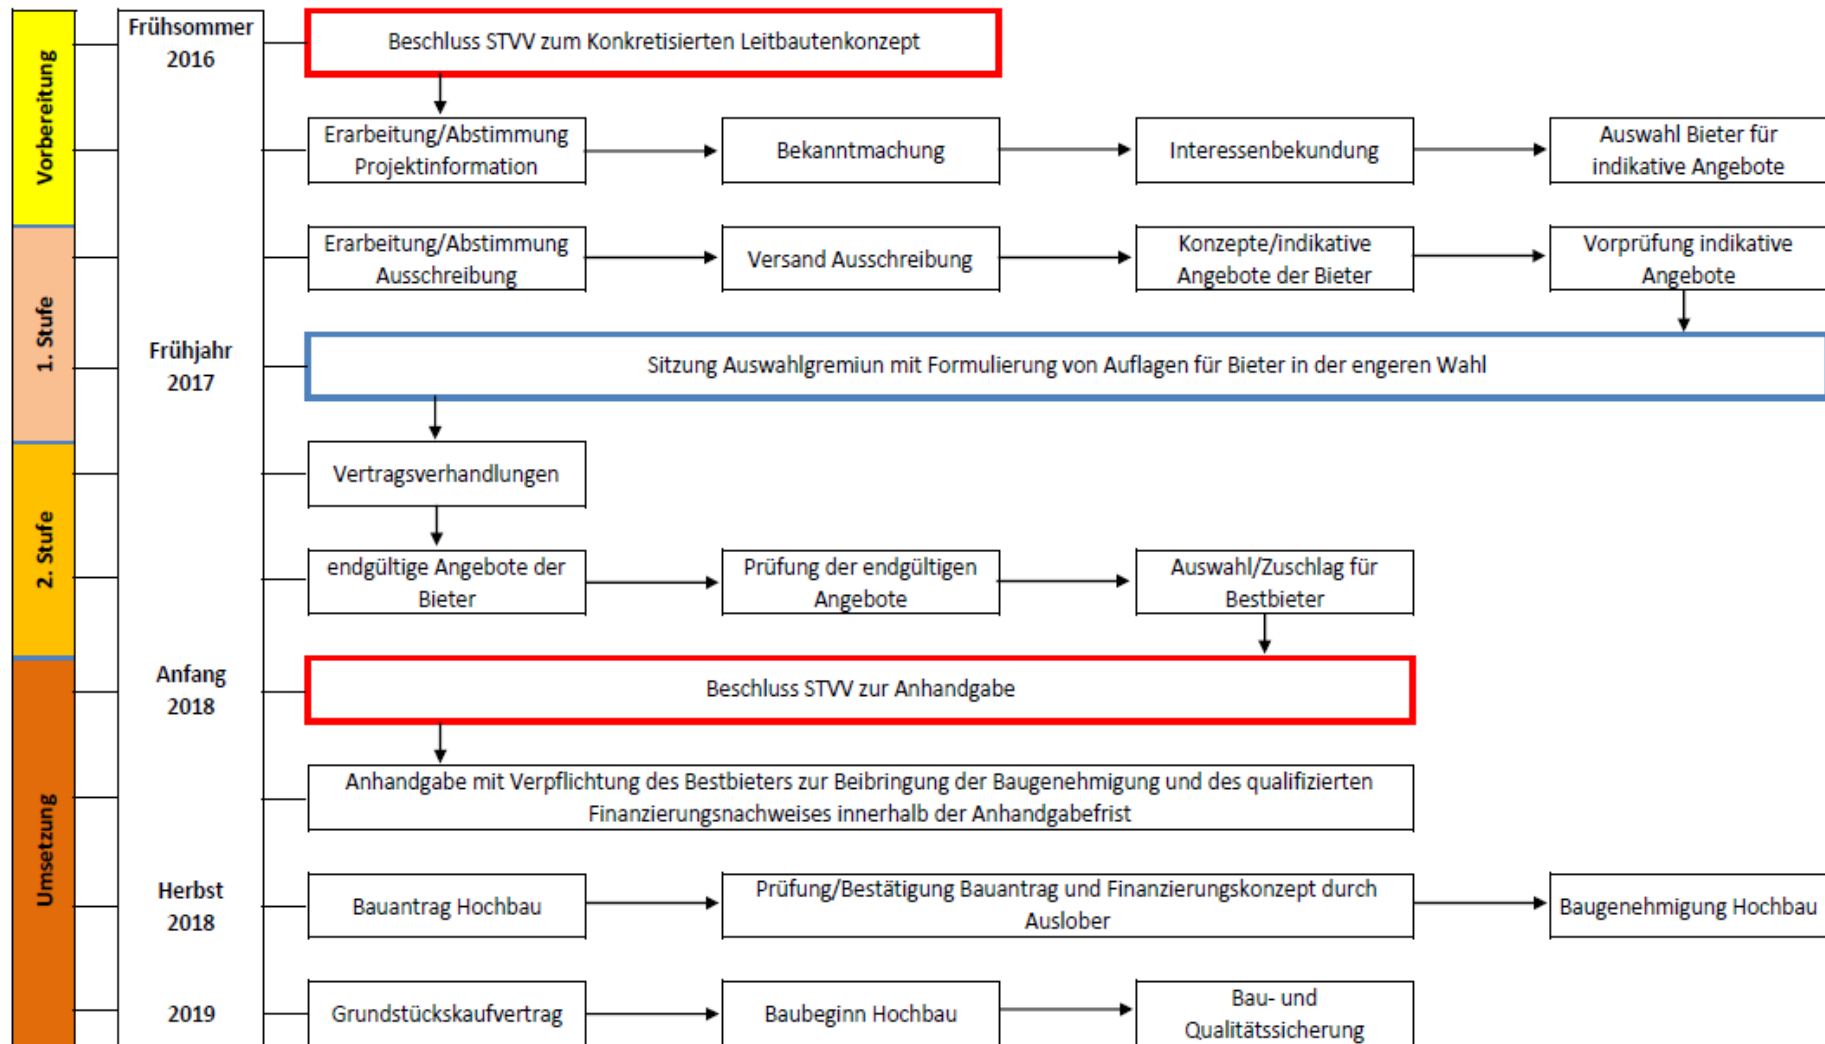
Vorbereitung

1. Stufe

2. Stufe

Umsetzung

Frühsommer 2016

Frühjahr 2017

Anfang 2018

Herbst 2018

2019

Beschluss STVV zum Konkretisierten Leitbautenkonzept

Erarbeitung/Abstimmung Projektinformation

Bekanntmachung

Interessenbekundung

Auswahl Bieter für indikative Angebote

Erarbeitung/Abstimmung Ausschreibung

Versand Ausschreibung

Konzepte/indikative Angebote der Bieter

Vorprüfung indikative Angebote

Sitzung Auswahlgremium mit Formulierung von Auflagen für Bieter in der engeren Wahl

Vertragsverhandlungen

endgültige Angebote der Bieter

Prüfung der endgültigen Angebote

Auswahl/Zuschlag für Bestbieter

Beschluss STVV zur Anhandgabe

Anhandgabe mit Verpflichtung des Bestbieters zur Beibringung der Baugenehmigung und des qualifizierten Finanzierungsnachweises innerhalb der Anhandgabefrist

Bauantrag Hochbau

Prüfung/Bestätigung Bauantrag und Finanzierungskonzept durch Auslober

Baugenehmigung Hochbau

Grundstückskaufvertrag

Baubeginn Hochbau

Bau- und Qualitätssicherung